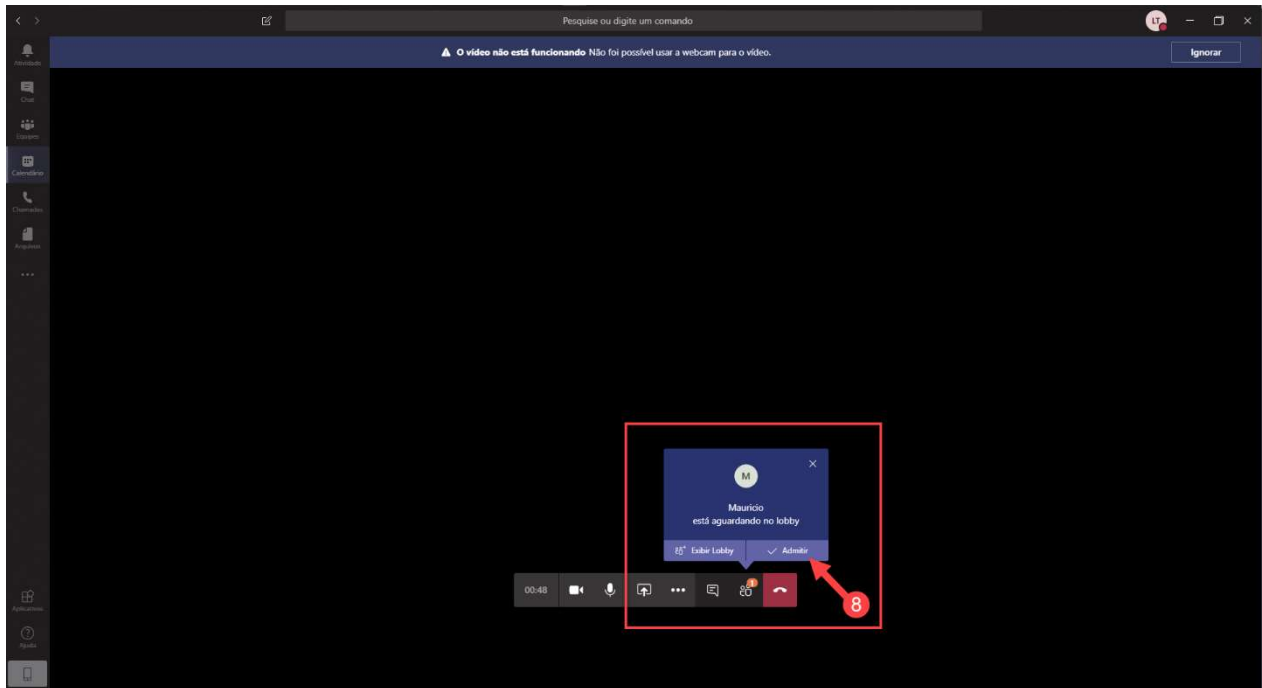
Pesquise ou digite um comando

LT

O vídeo não está funcionando Não foi possível usar a webcam para o vídeo.

Ignorar

Atividade

Chat

Equipes

Calendário

Chamadas

Arquivos

...

M

Mauricio
está aguardando no lobby

Exibir Lobby

Admitir

00:48

1

8

Aplicativos

Ajuda